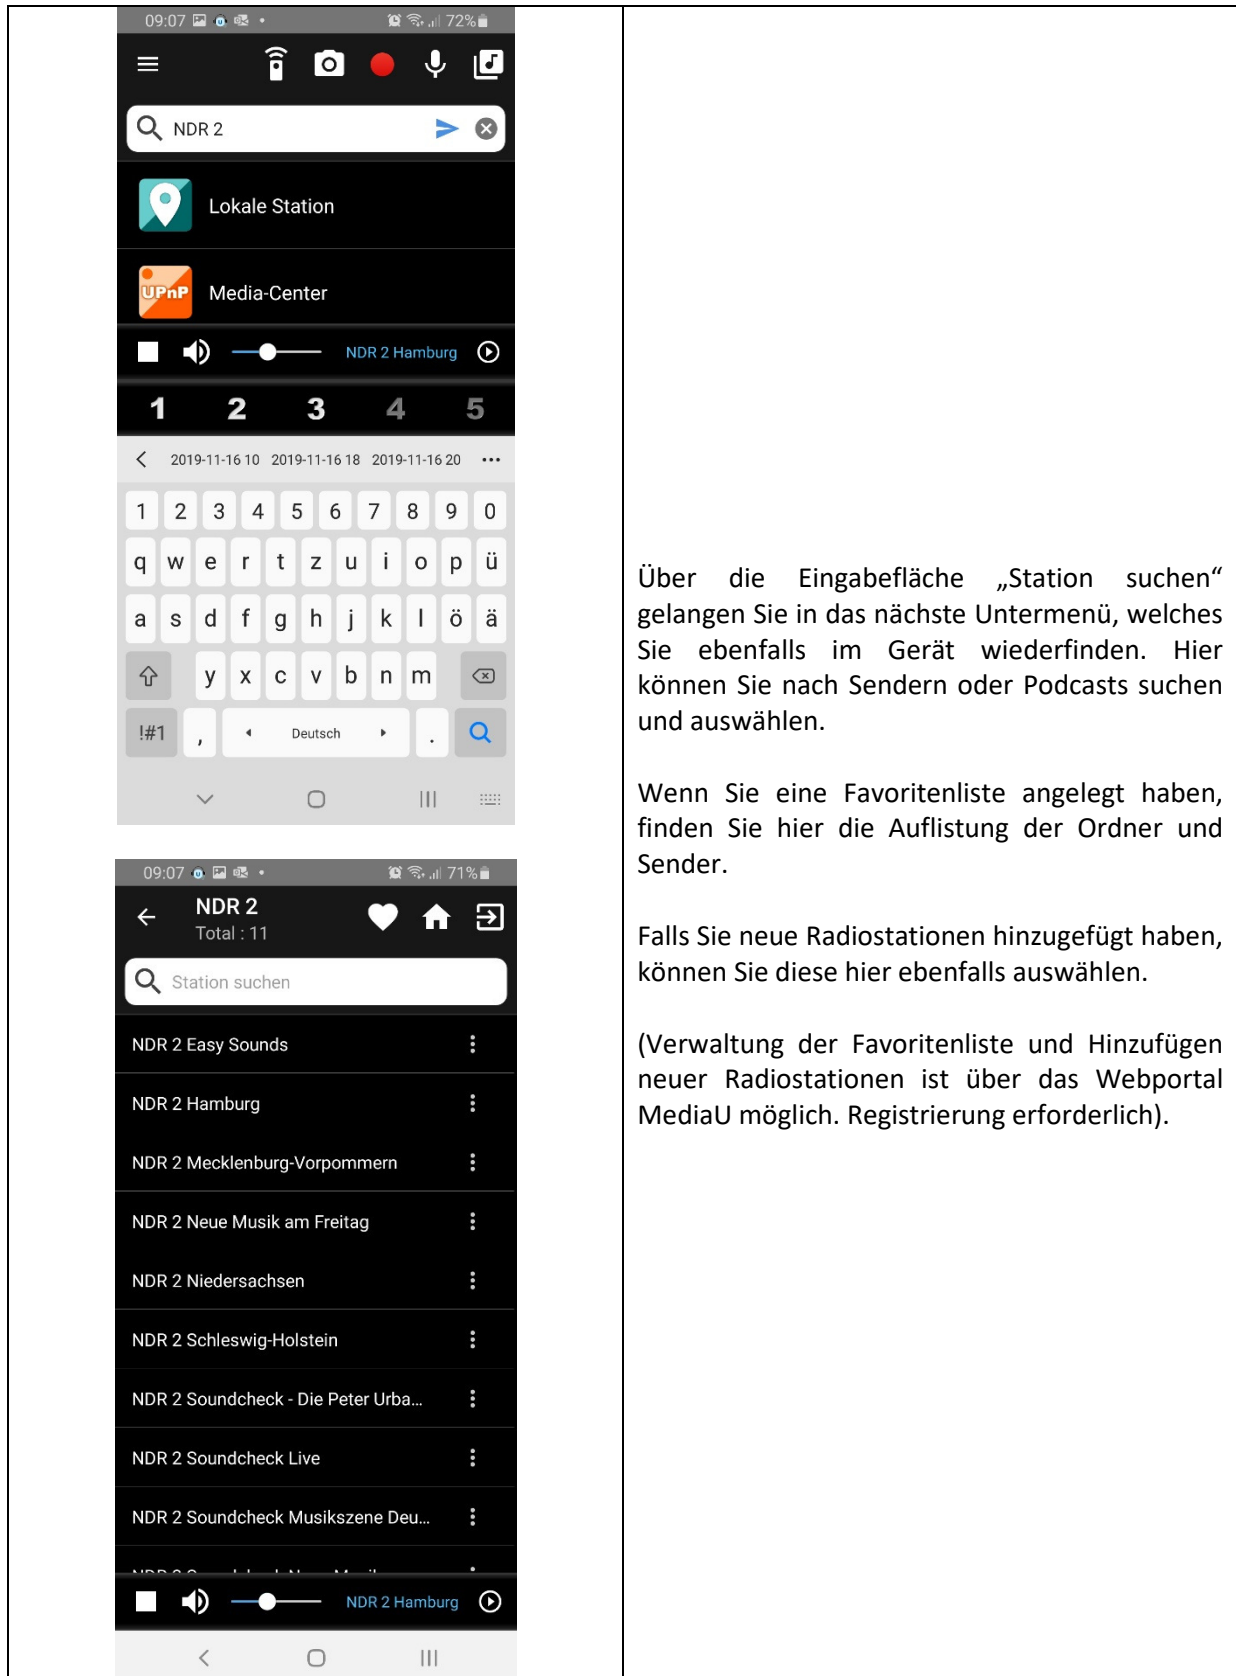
09:07 72%

NDR 2

Lokale Station

UPnP Media-Center

NDR 2 Hamburg

1 2 3 4 5

2019-11-16 10 2019-11-16 18 2019-11-16 20 ...

1 2 3 4 5 6 7 8 9 0
q w e r t z u i o p ü
a s d f g h j k l ö ä
y x c v b n m
!#1 , Deutsch .

09:07 71%

NDR 2
Total : 11

Station suchen

NDR 2 Easy Sounds
NDR 2 Hamburg
NDR 2 Mecklenburg-Vorpommern
NDR 2 Neue Musik am Freitag
NDR 2 Niedersachsen
NDR 2 Schleswig-Holstein
NDR 2 Soundcheck - Die Peter Urba...
NDR 2 Soundcheck Live
NDR 2 Soundcheck Musikszene Deu...
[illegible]

NDR 2 Hamburg

Über die Eingabefläche „Station suchen“ gelangen Sie in das nächste Untermenü, welches Sie ebenfalls im Gerät wiederfinden. Hier können Sie nach Sendern oder Podcasts suchen und auswählen.

Wenn Sie eine Favoritenliste angelegt haben, finden Sie hier die Auflistung der Ordner und Sender.

Falls Sie neue Radiostationen hinzugefügt haben, können Sie diese hier ebenfalls auswählen.

(Verwaltung der Favoritenliste und Hinzufügen neuer Radiostationen ist über das Webportal MediaU möglich. Registrierung erforderlich).